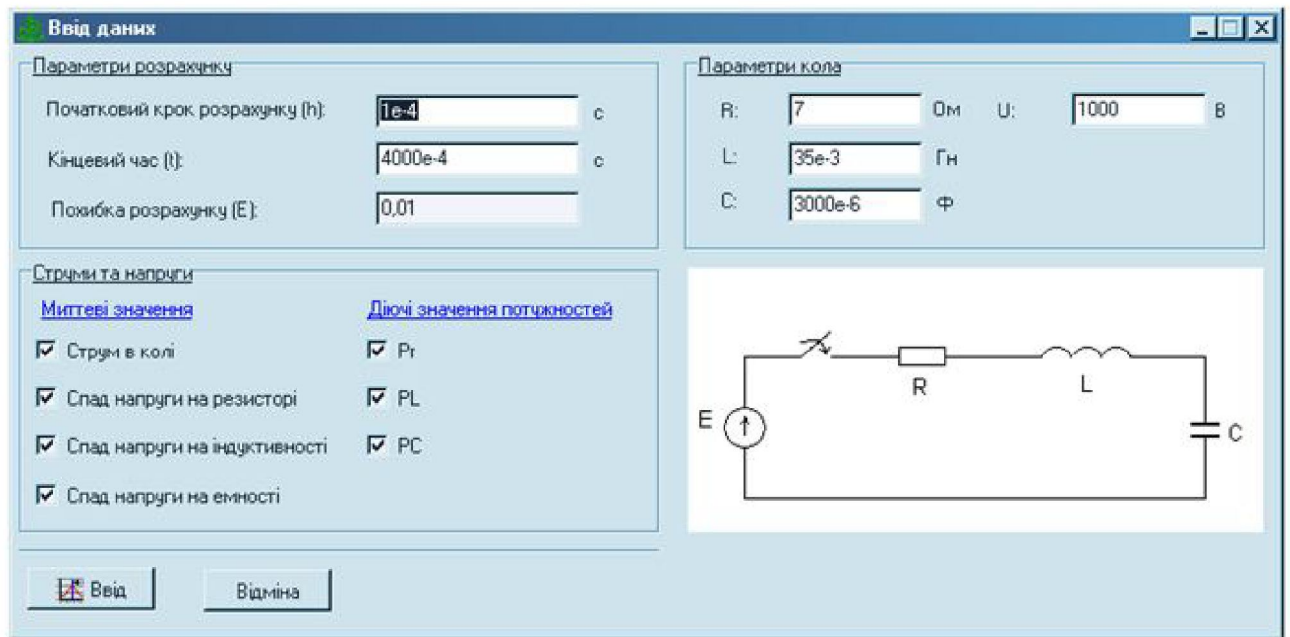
Ввід даних

Параметри розрахунку

Початковий крок розрахунку (h): 1e-4 с

Кінцевий час (t): 4000e-4 с

Похибка розрахунку (E): 0,01

Параметри кола

R: 7 Ом U: 1000 В

L: 35e-3 Гн

C: 3000e-6 Ф

Струми та напруги

Миттєві значення

☑ Струм в колі

☑ Спад напруги на резисторі

☑ Спад напруги на індуктивності

☑ Спад напруги на емності

Діючі значення потужностей

☑ Pr

☑ PL

☑ PC

R L E C

Ввід Відміна